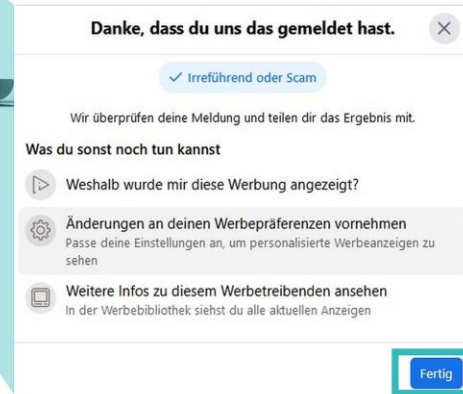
Danke, dass du uns das gemeldet hast.

✓ Irreführend oder Scam

Wir überprüfen deine Meldung und teilen dir das Ergebnis mit.

Was du sonst noch tun kannst

Weshalb wurde mir diese Werbung angezeigt?

Änderungen an deinen Werbepräferenzen vornehmen
Passe deine Einstellungen an, um personalisierte Werbeanzeigen zu sehen

Weitere Infos zu diesem Werbetreibenden ansehen
In der Werbebibliothek siehst du alle aktuellen Anzeigen

Fertig